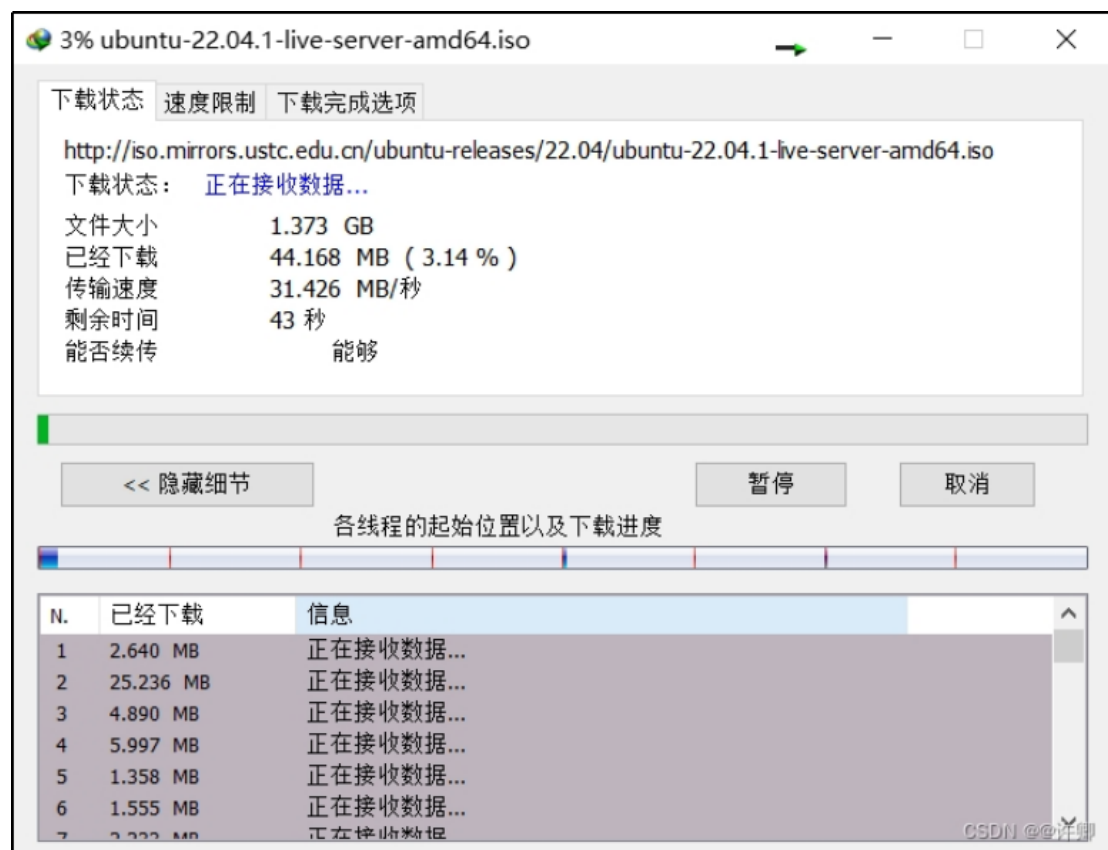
3% ubuntu-22.04.1-live-server-amd64.iso

下载状态 速度限制 下载完成选项

http://iso.mirrors.ustc.edu.cn/ubuntu-releases/22.04/ubuntu-22.04.1-live-server-amd64.iso
下载状态： 正在接收数据...

文件大小 1.373 GB
已经下载 44.168 MB ( 3.14 % )
传输速度 31.426 MB/秒
剩余时间 43 秒
能否续传 能够

<< 隐藏细节 暂停 取消

各线程的起始位置以及下载进度

| N. | 已经下载 | 信息 |
|---|---|---|
| 1 | 2.640 MB | 正在接收数据... |
| 2 | 25.236 MB | 正在接收数据... |
| 3 | 4.890 MB | 正在接收数据... |
| 4 | 5.997 MB | 正在接收数据... |
| 5 | 1.358 MB | 正在接收数据... |
| 6 | 1.555 MB | 正在接收数据... |
| 7 | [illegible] | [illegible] |

CSDN @@许卿